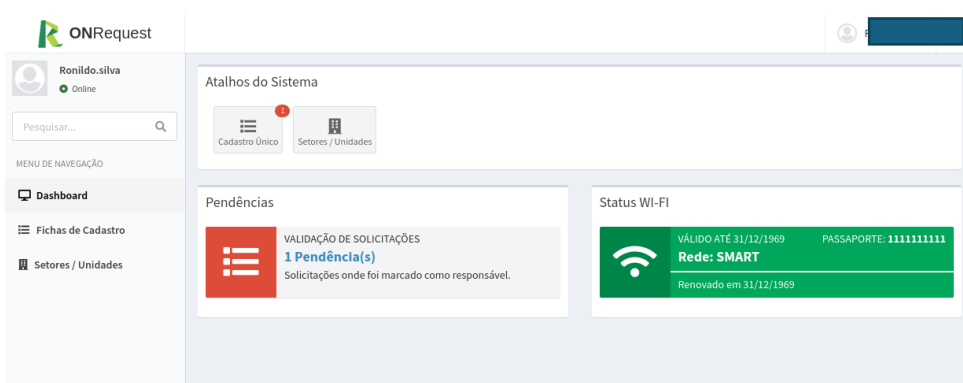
ONRequest

R

Ronildo.silva
Online

Pesquisar...

MENU DE NAVEGAÇÃO

Dashboard

Fichas de Cadastro

Setores / Unidades

Atalhos do Sistema

1
Cadastro Único

Setores / Unidades

Pendências

VALIDAÇÃO DE SOLICITAÇÕES
1 Pendência(s)
Solicitações onde foi marcado como responsável.

Status WI-FI

VÁLIDO ATÉ 31/12/1969
PASSAPORTE: 1111111111
Rede: SMART
Renovado em 31/12/1969